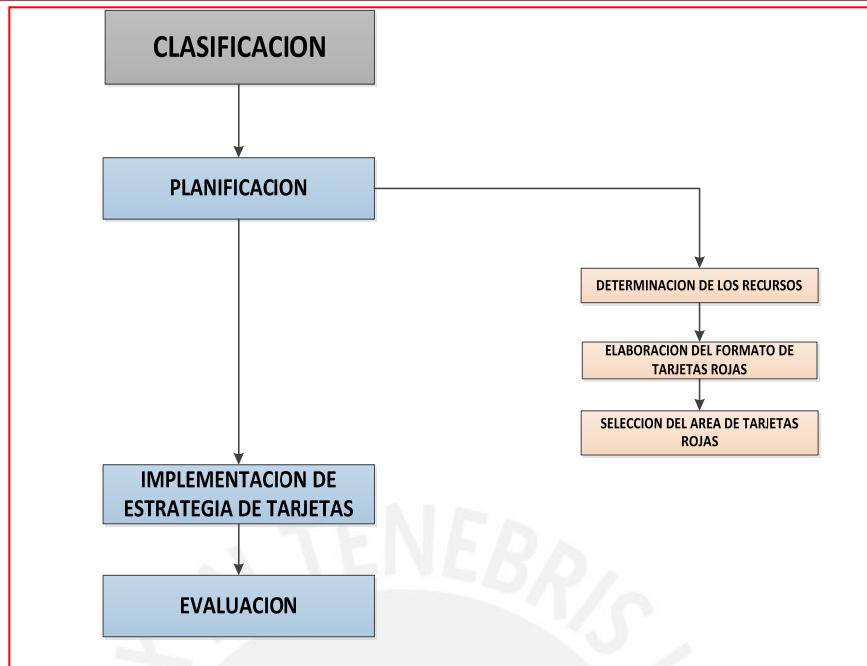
CLASIFICACION

PLANIFICACION

DETERMINACION DE LOS RECURSOS

ELABORACION DEL FORMATO DE TARJETAS ROJAS

SELECCION DEL AREA DE TARJETAS ROJAS

IMPLEMENTACION DE ESTRATEGIA DE TARJETAS

EVALUACION

TENEBRIS